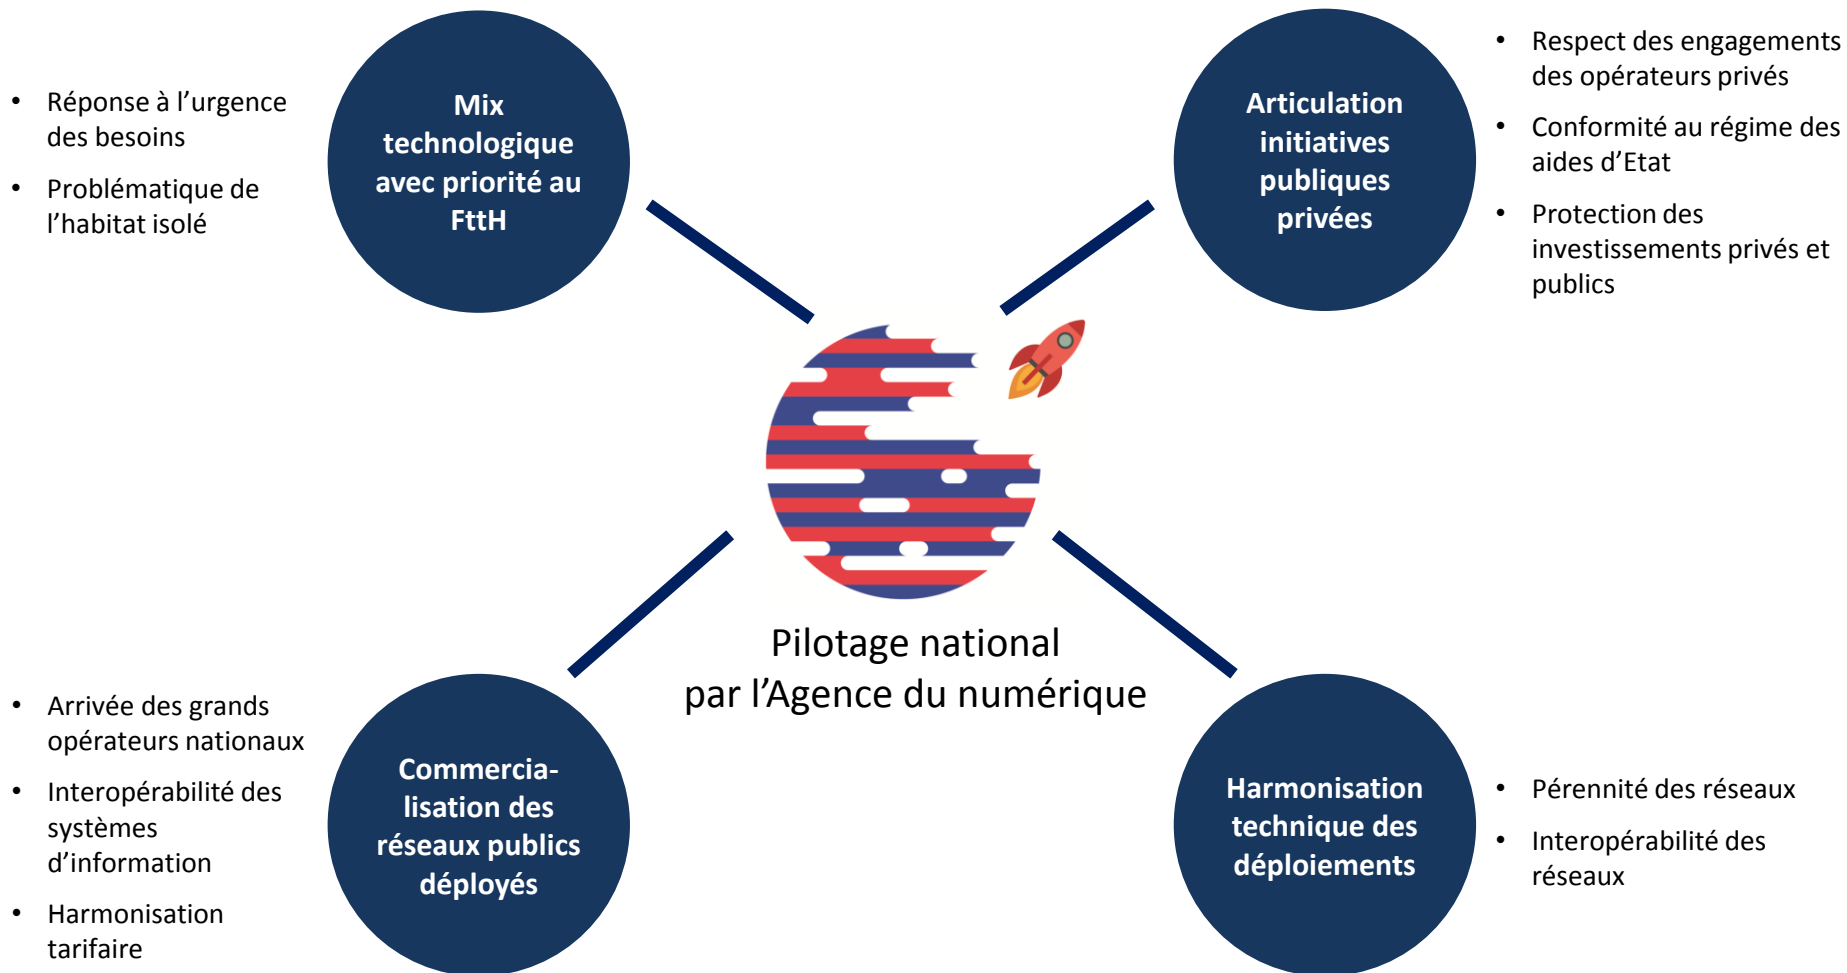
• Réponse à l’urgence des besoins
• Problématique de l’habitat isolé

Mix technologique avec priorité au FttH

Articulation initiatives publiques privées

• Respect des engagements des opérateurs privés
• Conformité au régime des aides d’Etat
• Protection des investissements privés et publics

Pilotage national
par l’Agence du numérique

• Arrivée des grands opérateurs nationaux
• Interopérabilité des systèmes d’information
• Harmonisation tarifaire

Commercia-lisation des réseaux publics déployés

Harmonisation technique des déploiements

• Pérennité des réseaux
• Interopérabilité des réseaux